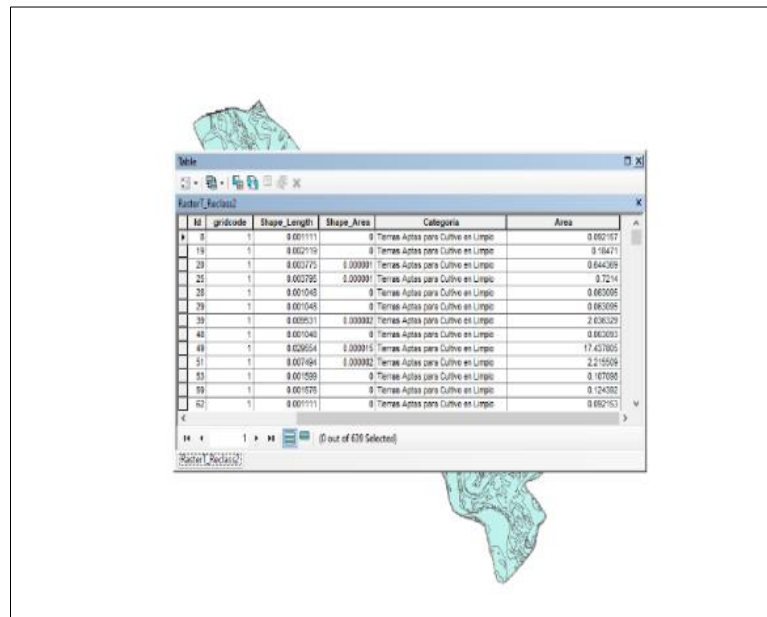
Table

RasterT_Reclass2

| Id | gridcode | Shape_Length | Shape_Area | Categoria | Area |
|---|---|---|---|---|---|
| 8 | 1 | 0.001111 | 0 | Tierras Aptas para Cultivo en Limpio | 0.092157 |
| 19 | 1 | 0.002119 | 0 | Tierras Aptas para Cultivo en Limpio | 0.18471 |
| 20 | 1 | 0.003775 | 0.000001 | Tierras Aptas para Cultivo en Limpio | 0.644369 |
| 22 | 1 | 0.003792 | 0.000001 | Tierras Aptas para Cultivo en Limpio | 0.7214 |
| 28 | 1 | 0.001048 | 0 | Tierras Aptas para Cultivo en Limpio | 0.063095 |
| 29 | 1 | 0.001048 | 0 | Tierras Aptas para Cultivo en Limpio | 0.063095 |
| 39 | 1 | 0.009531 | 0.000002 | Tierras Aptas para Cultivo en Limpio | 2.036329 |
| 40 | 1 | 0.001040 | 0 | Tierras Aptas para Cultivo en Limpio | 0.063093 |
| 49 | 1 | 0.029654 | 0.000015 | Tierras Aptas para Cultivo en Limpio | 17.437805 |
| 51 | 1 | 0.007494 | 0.000002 | Tierras Aptas para Cultivo en Limpio | 2.216509 |
| 53 | 1 | 0.001599 | 0 | Tierras Aptas para Cultivo en Limpio | 0.167098 |
| 59 | 1 | 0.001578 | 0 | Tierras Aptas para Cultivo en Limpio | 0.124392 |
| 62 | 1 | 0.001111 | 0 | Tierras Aptas para Cultivo en Limpio | 0.092153 |

1 (0 out of 639 Selected)

RasterT_Reclass2